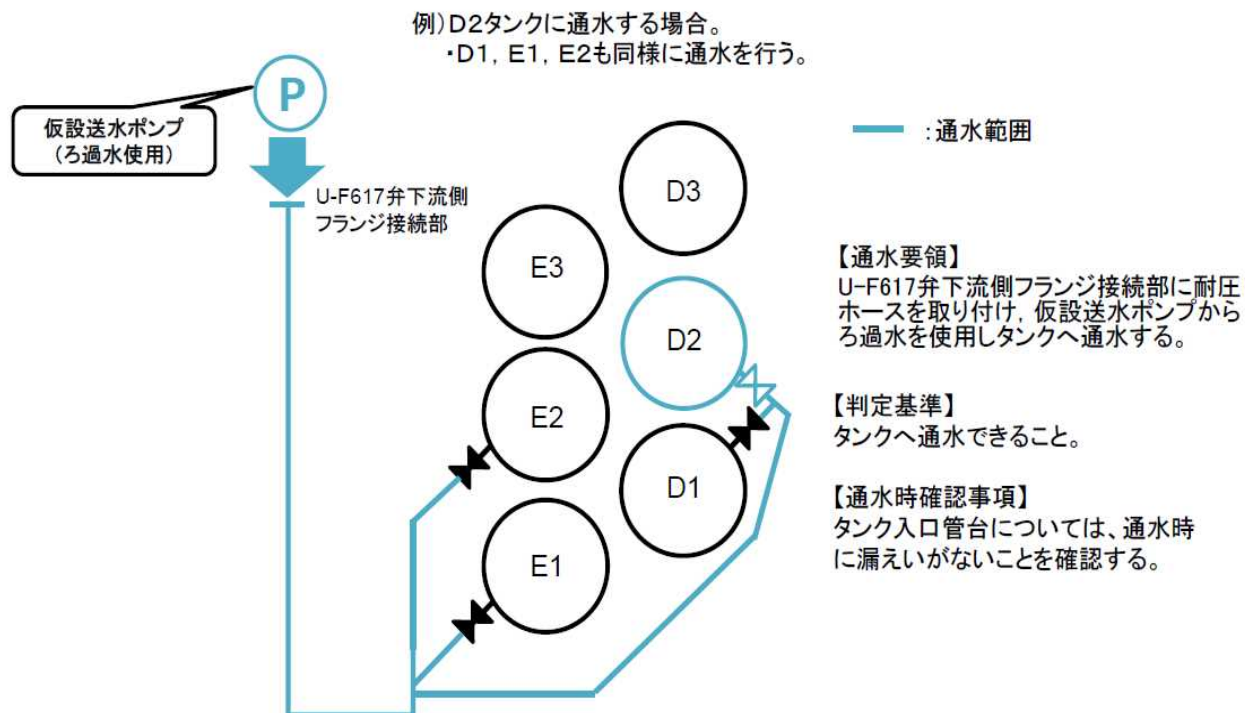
例）D2タンクに通水する場合。
・D1，E1，E2も同様に通水を行う。

P

仮設送水ポンプ
（ろ過水使用）

U-F617弁下流側
フランジ接続部

：通水範囲

D3

E3

D2

E2

D1

E1

【通水要領】
U-F617弁下流側フランジ接続部に耐圧ホースを取り付け，仮設送水ポンプからろ過水を使用しタンクへ通水する。

【判定基準】
タンクへ通水できること。

【通水時確認事項】
タンク入口管台については、通水時に漏えいがないことを確認する。